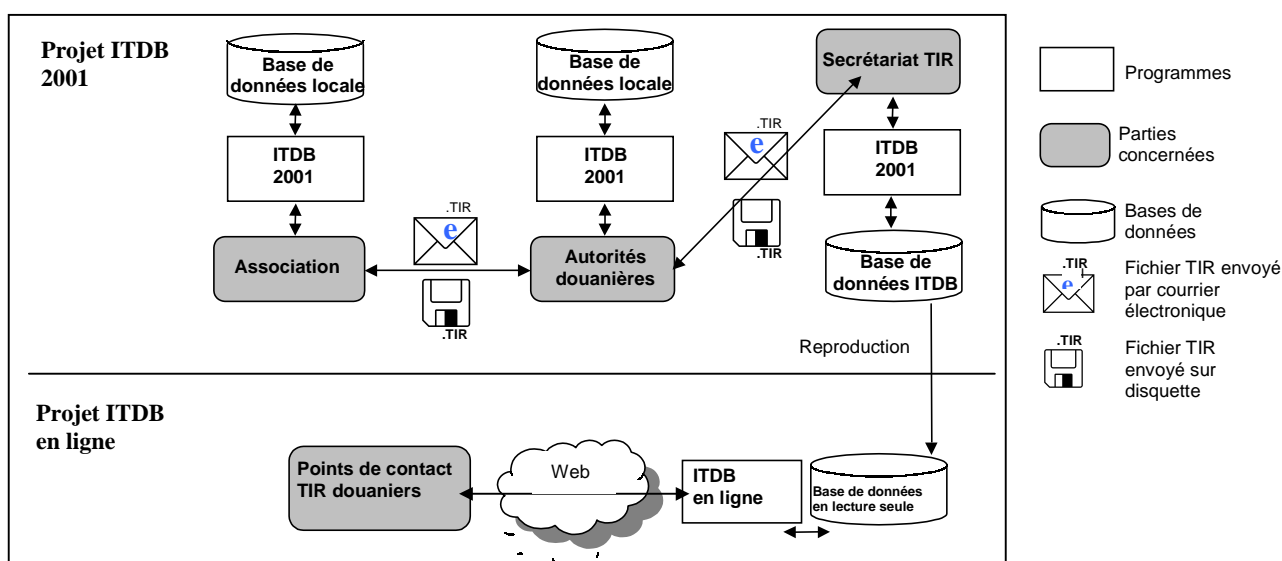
Projet ITDB 2001

Base de données locale

ITDB 2001

Association

.TIR
e

.TIR

Base de données locale

ITDB 2001

Autorités douanières

.TIR
e

.TIR

Secrétariat TIR

ITDB 2001

Base de données ITDB

Reproduction

Projet ITDB en ligne

Points de contact TIR douaniers

Web

ITDB en ligne

Base de données en lecture seule

Programmes

Parties concernées

Bases de données

.TIR
e
Fichier TIR envoyé par courrier électronique

.TIR
Fichier TIR envoyé sur disquette